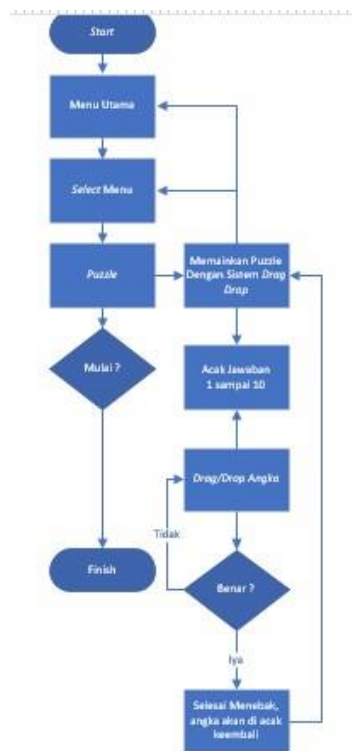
Start

Menu Utama

Select Menu

Puzzle

Memainkan Puzzle Dengan Sistem Drag Drop

Mulai ?

Acak Jawaban 1 sampai 10

Drag/Drop Angka

Tidak

Finish

Benar ?

Iya

Selesai Menebak, angka akan di acak keembali